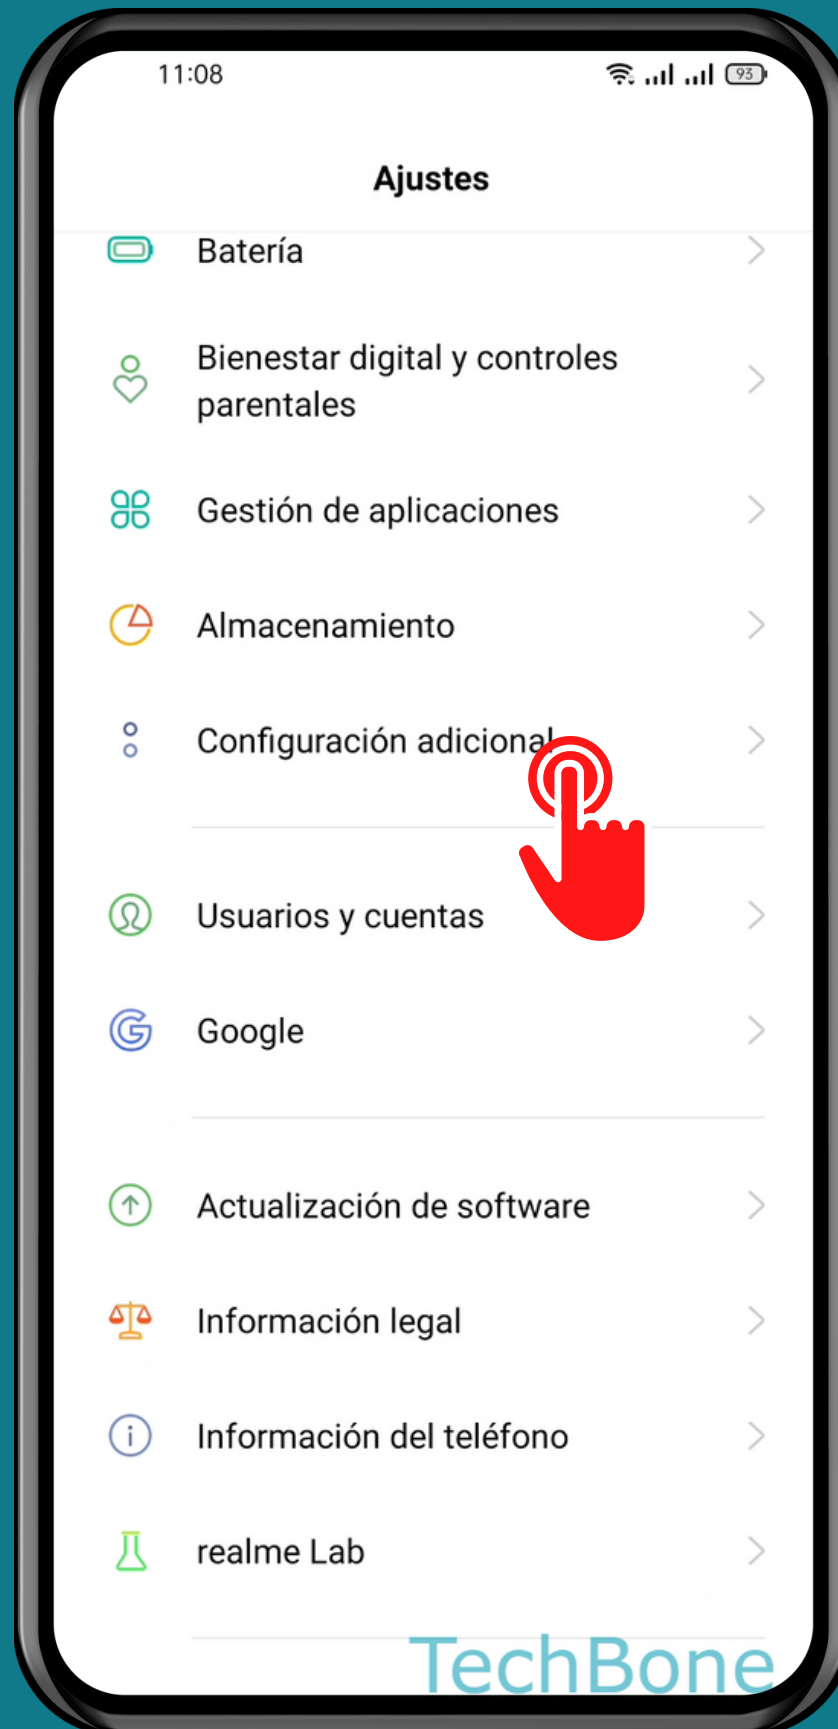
11:08

93

Ajustes

Batería

Bienestar digital y controles parentales

Gestión de aplicaciones

Almacenamiento

Configuración adicional

Usuarios y cuentas

Google

Actualización de software

Información legal

Información del teléfono

realme Lab

TechBone